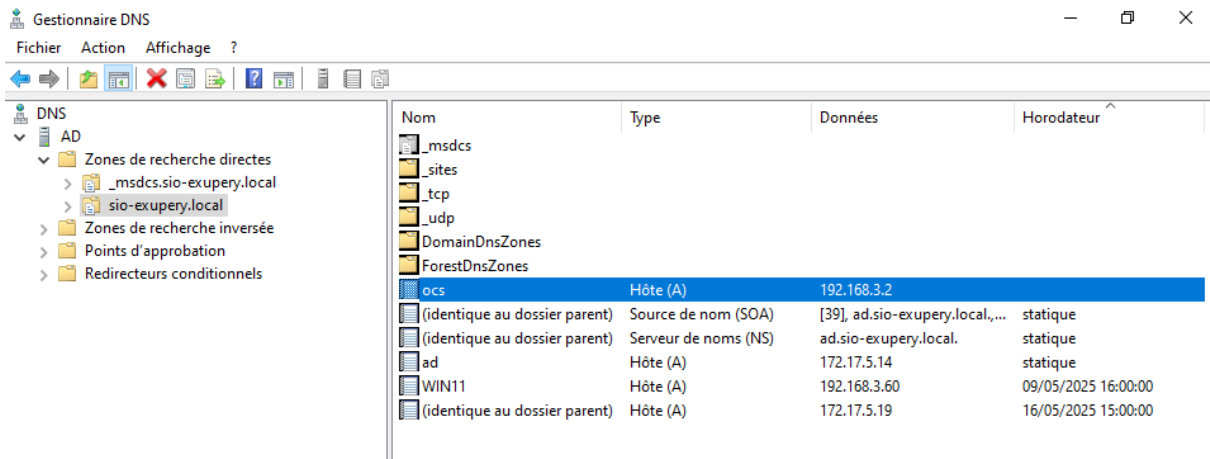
Gestionnaire DNS

Fichier Action Affichage ?

DNS
AD
Zones de recherche directes
_msdcs.sio-exupery.local
sio-exupery.local
Zones de recherche inversée
Points d'approbation
Redirecteurs conditionnels

| Nom | Type | Données | Horodateur |
|---|---|---|---|
| _msdcs | | | |
| _sites | | | |
| _tcp | | | |
| _udp | | | |
| DomainDnsZones | | | |
| ForestDnsZones | | | |
| ocs | Hôte (A) | 192.168.3.2 | |
| (identique au dossier parent) | Source de nom (SOA) | [39], ad.sio-exupery.local.,... | statique |
| (identique au dossier parent) | Serveur de noms (NS) | ad.sio-exupery.local. | statique |
| ad | Hôte (A) | 172.17.5.14 | statique |
| WIN11 | Hôte (A) | 192.168.3.60 | 09/05/2025 16:00:00 |
| (identique au dossier parent) | Hôte (A) | 172.17.5.19 | 16/05/2025 15:00:00 |